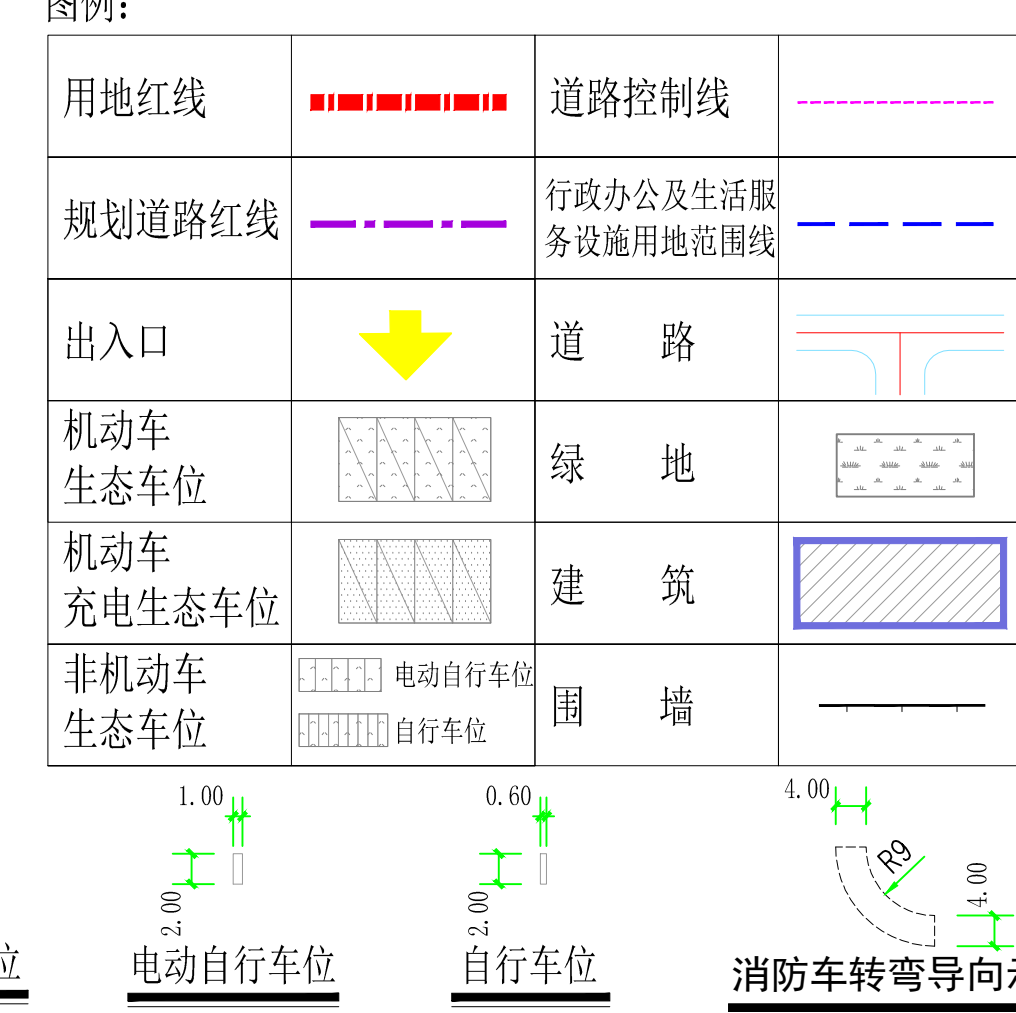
图例:

| 用地红线 | | 道路控制线 | |
|---|---|---|---|
| 规划道路红线 | | 行政办公及生活服务设施用地范围线 | |
| 出入口 | | 道 路 | |
| 机动车生态车位 | | 绿 地 | |
| 机动车充电生态车位 | | 建 筑 | |
| 非机动车生态车位 | 电动自行车位 自行车位 | 围 墙 | |

1.00
2.00
0.60
2.00
4.00
R9
4.00

位
电动自行车位
自行车位
消防车转弯导向示